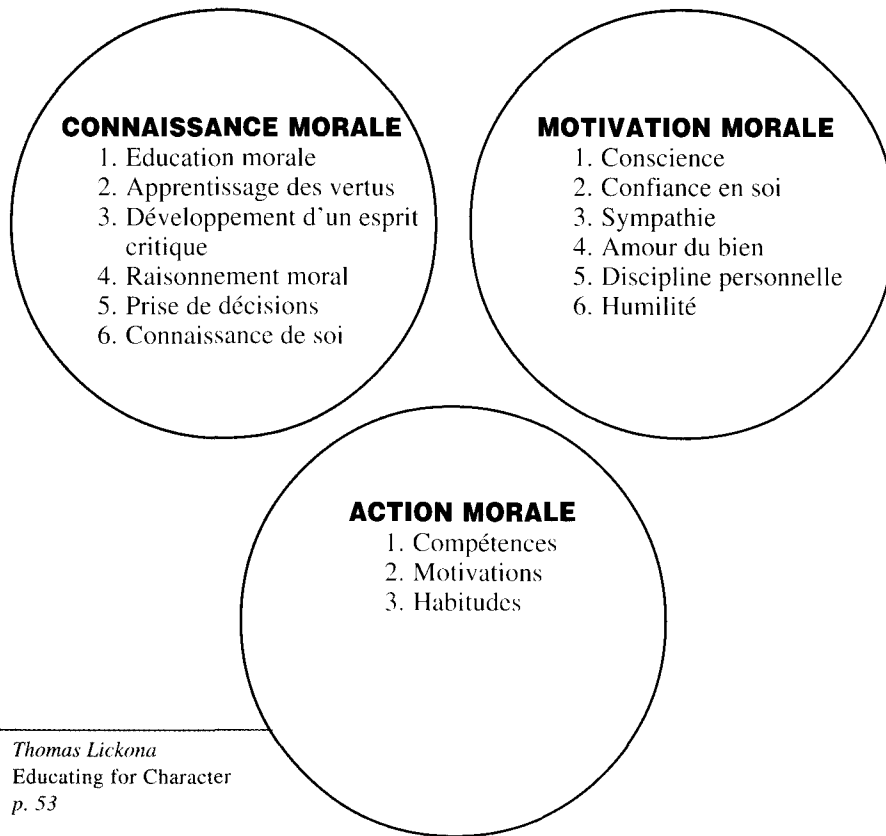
CONNAISSANCE MORALE
1. Education morale
2. Apprentissage des vertus
3. Développement d'un esprit critique
4. Raisonnement moral
5. Prise de décisions
6. Connaissance de soi

MOTIVATION MORALE
1. Conscience
2. Confiance en soi
3. Sympathie
4. Amour du bien
5. Discipline personnelle
6. Humilité

ACTION MORALE
1. Compétences
2. Motivations
3. Habitudes

Thomas Lickona
Educating for Character
p. 53